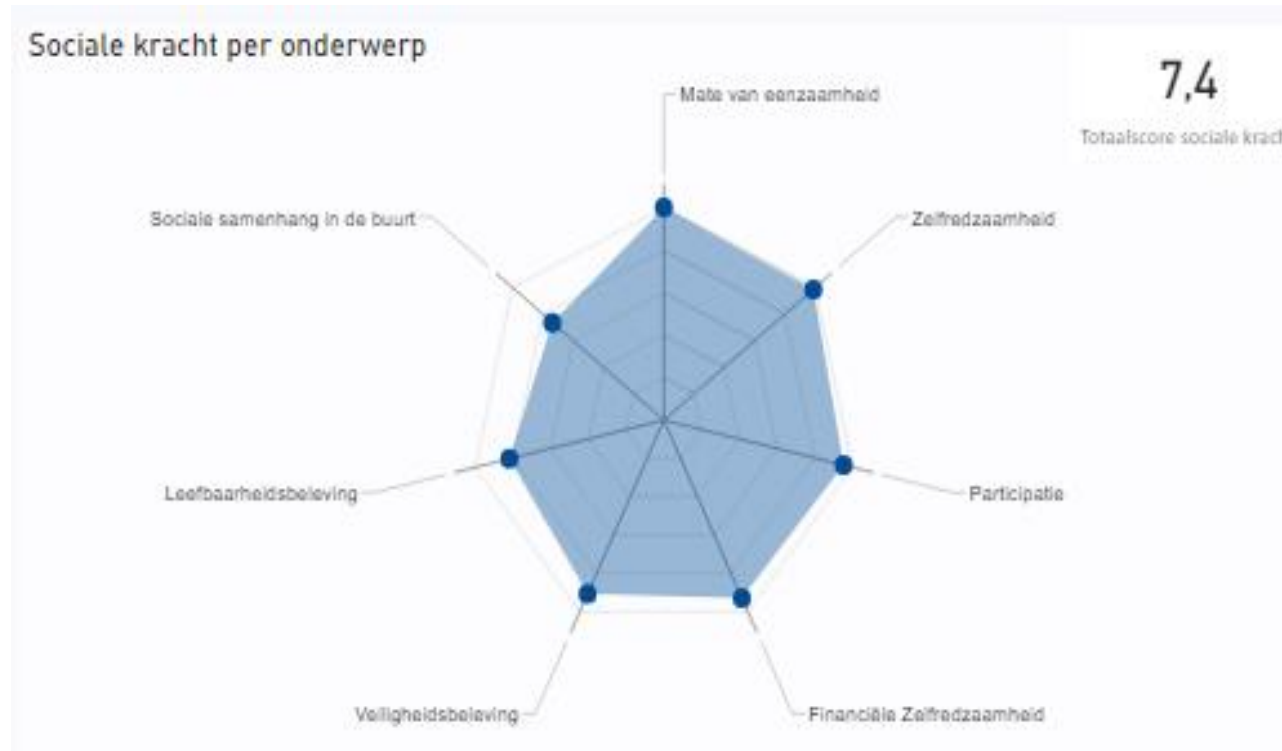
Sociale kracht per onderwerp

7,4

Totaalscore sociale krach

Mate van eenzaamheid

Zelfredzaamheid

Participatie

Financiële Zelfredzaamheid

Veiligheidsbeleving

Leefbaarheidsbeleving

Sociale samenhang in de buurt